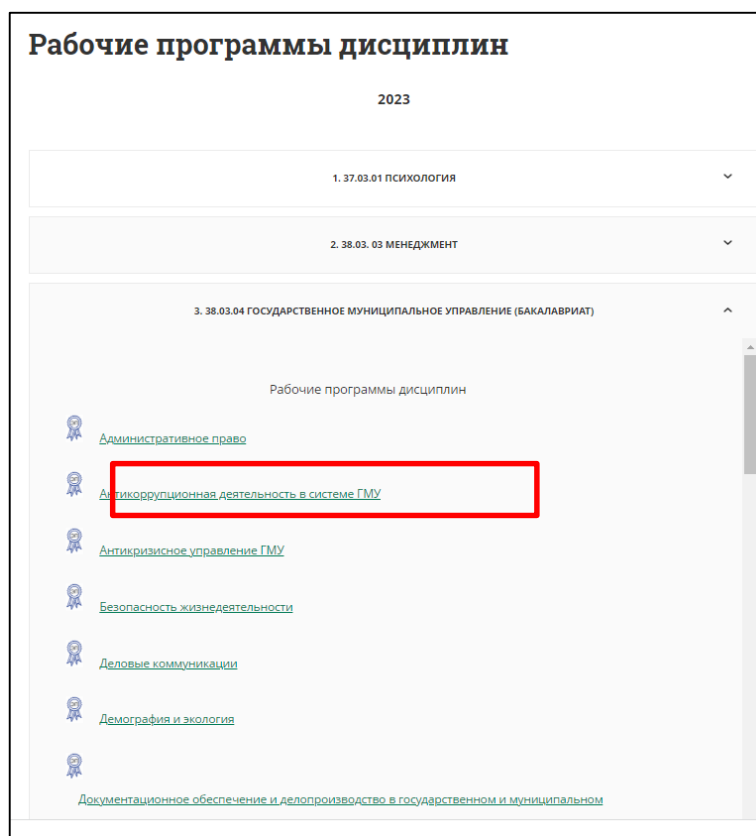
Рабочие программы дисциплин

2023

1. 37.03.01 ПСИХОЛОГИЯ

2. 38.03. 03 МЕНЕДЖМЕНТ

3. 38.03.04 ГОСУДАРСТВЕННОЕ МУНИЦИПАЛЬНОЕ УПРАВЛЕНИЕ (БАКАЛАВРИАТ)

Рабочие программы дисциплин

Административное право

Антикоррупционная деятельность в системе ГМУ

Антикризисное управление ГМУ

Безопасность жизнедеятельности

Деловые коммуникации

Демография и экология

Документационное обеспечение и делопроизводство в государственном и муниципальном